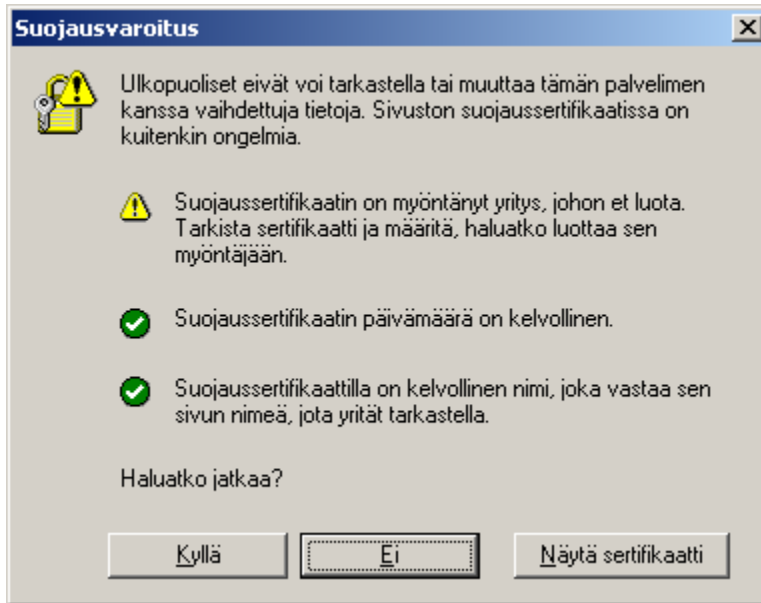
Suojausvaroitus

×

Ulkopuoliset eivät voi tarkastella tai muuttaa tämän palvelimen kanssa vaihdettuja tietoja. Sivuston suojaussertifikaatissa on kuitenkin ongelmia.

Suojaussertifikaatin on myöntänyt yritys, johon et luota. Tarkista sertifikaatti ja määritä, haluatko luottaa sen myöntäjään.

Suojaussertifikaatin päivämäärä on kelvollinen.

Suojaussertifikaattilla on kelvollinen nimi, joka vastaa sen sivun nimeä, jota yrität tarkastella.

Haluatko jatkaa?

Kyllä

Ei

Näytä sertifikaatti